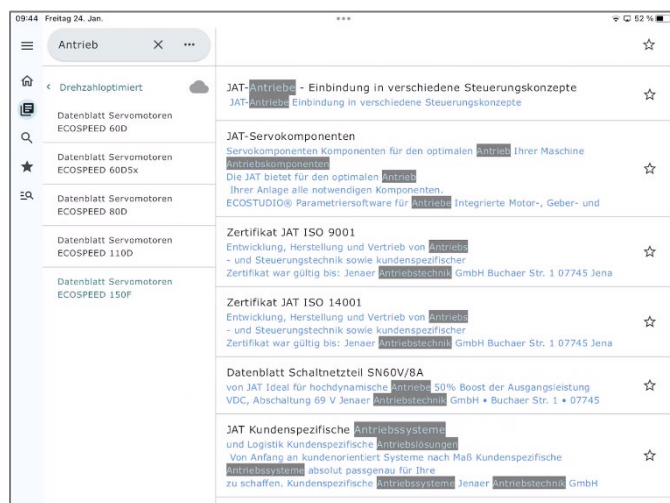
09:44 Freitag 24. Jan.

52 %

Antrieb

‹ Drehzahloptimiert

Datenblatt Servomotoren ECOSPEED 60D

Datenblatt Servomotoren ECOSPEED 60D5x

Datenblatt Servomotoren ECOSPEED 80D

Datenblatt Servomotoren ECOSPEED 110D

Datenblatt Servomotoren ECOSPEED 150F

JAT-Antriebe - Einbindung in verschiedene Steuerungskonzepte
JAT-Antriebe Einbindung in verschiedene Steuerungskonzepte

JAT-Servokomponenten
Servokomponenten Komponenten für den optimalen Antrieb Ihrer Maschine Antriebskomponenten
Die JAT bietet für den optimalen Antrieb
Ihrer Anlage alle notwendigen Komponenten.
ECOSTUDIO® Parametriersoftware für Antriebe Integrierte Motor-, Geber- und

Zertifikat JAT ISO 9001
Entwicklung, Herstellung und Vertrieb von Antriebs
- und Steuerungstechnik sowie kundenspezifischer
Zertifikat war gültig bis: Jenaer Antriebstechnik GmbH Buchaer Str. 1 07745 Jena

Zertifikat JAT ISO 14001
Entwicklung, Herstellung und Vertrieb von Antriebs
- und Steuerungstechnik sowie kundenspezifischer
Zertifikat war gültig bis: Jenaer Antriebstechnik GmbH Buchaer Str. 1 07745 Jena

Datenblatt Schaltnetzteil SN60V/8A
von JAT Ideal für hochdynamische Antriebe 50% Boost der Ausgangsleistung
VDC, Abschaltung 69 V Jenaer Antriebstechnik GmbH • Buchaer Str. 1 • 07745

JAT Kundenspezifische Antriebssysteme
und Logistik Kundenspezifische Antriebslösungen
Von Anfang an kundenorientiert Systeme nach Maß Kundenspezifische Antriebssysteme absolut passgenau für Ihre
zu schaffen. Kundenspezifische Antriebssysteme Jenaer Antriebstechnik GmbH